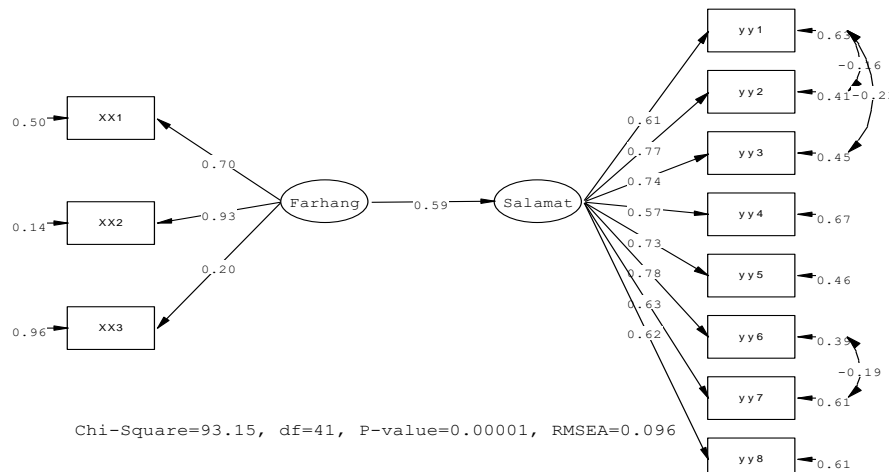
yy1
0.63
-0.16
yy2
0.41
-0.2
0.50
XX1
0.61
0.77
yy3
0.70
0.74
0.45
Farhang
0.59
Salamat
0.14
XX2
0.93
0.57
yy4
0.67
0.20
0.73
yy5
0.46
0.78
0.63
0.96
XX3
0.62
yy6
0.39
-0.19
yy7
0.61
Chi-Square=93.15, df=41, P-value=0.00001, RMSEA=0.096
yy8
0.61